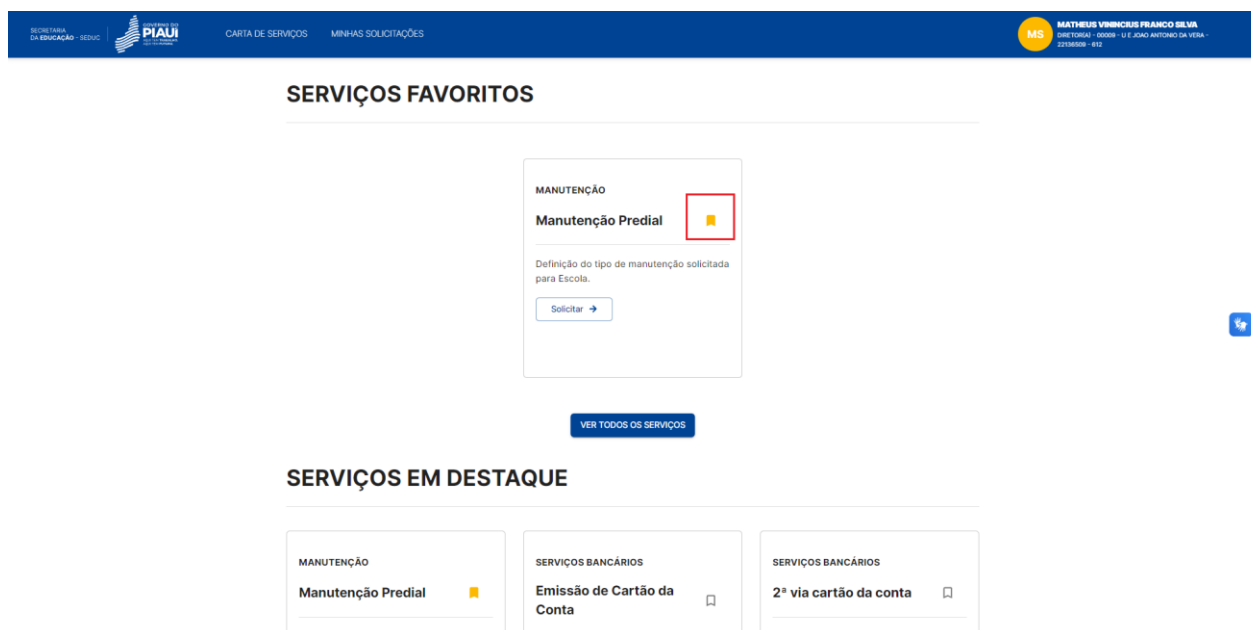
SECRETARIA DA EDUCAÇÃO - SEDUC
GOVERNO DO PIAUÍ
CARTA DE SERVIÇOS MINHAS SOLICITAÇÕES
MS MATHEUS VININCIUS FRANCO SILVA
DIRETOR(A) - 00009 - U E JOAO ANTONIO DA VERA - 22136509 - 612

SERVIÇOS FAVORITOS

MANUTENÇÃO
Manutenção Predial
Definição do tipo de manutenção solicitada para Escola.
Solicitar →

VER TODOS OS SERVIÇOS

SERVIÇOS EM DESTAQUE

MANUTENÇÃO
Manutenção Predial

SERVIÇOS BANCÁRIOS
Emissão de Cartão da Conta

SERVIÇOS BANCÁRIOS
2ª via cartão da conta